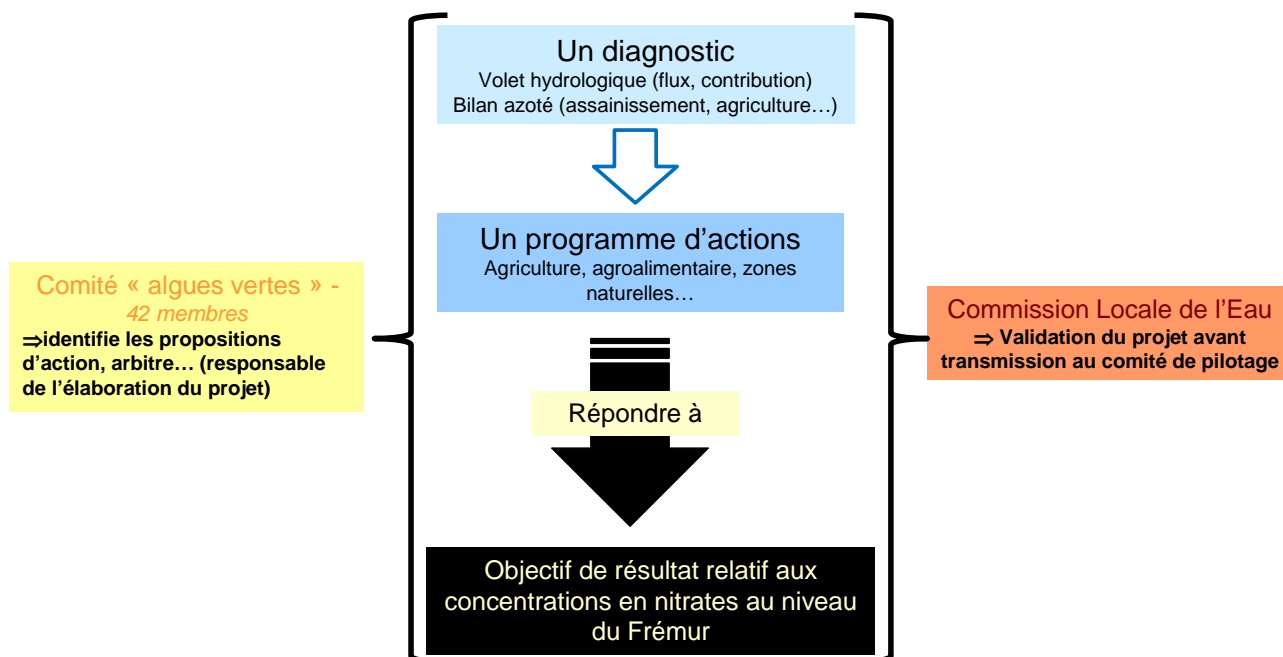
Comité « algues vertes » - 42 membres
⇒identifie les propositions d'action, arbitre… (responsable de l'élaboration du projet)

Un diagnostic
Volet hydrologique (flux, contribution)
Bilan azoté (assainissement, agriculture…)

Un programme d'actions
Agriculture, agroalimentaire, zones naturelles…

Répondre à

Objectif de résultat relatif aux concentrations en nitrates au niveau du Frémur

Commission Locale de l'Eau
⇒ Validation du projet avant transmission au comité de pilotage